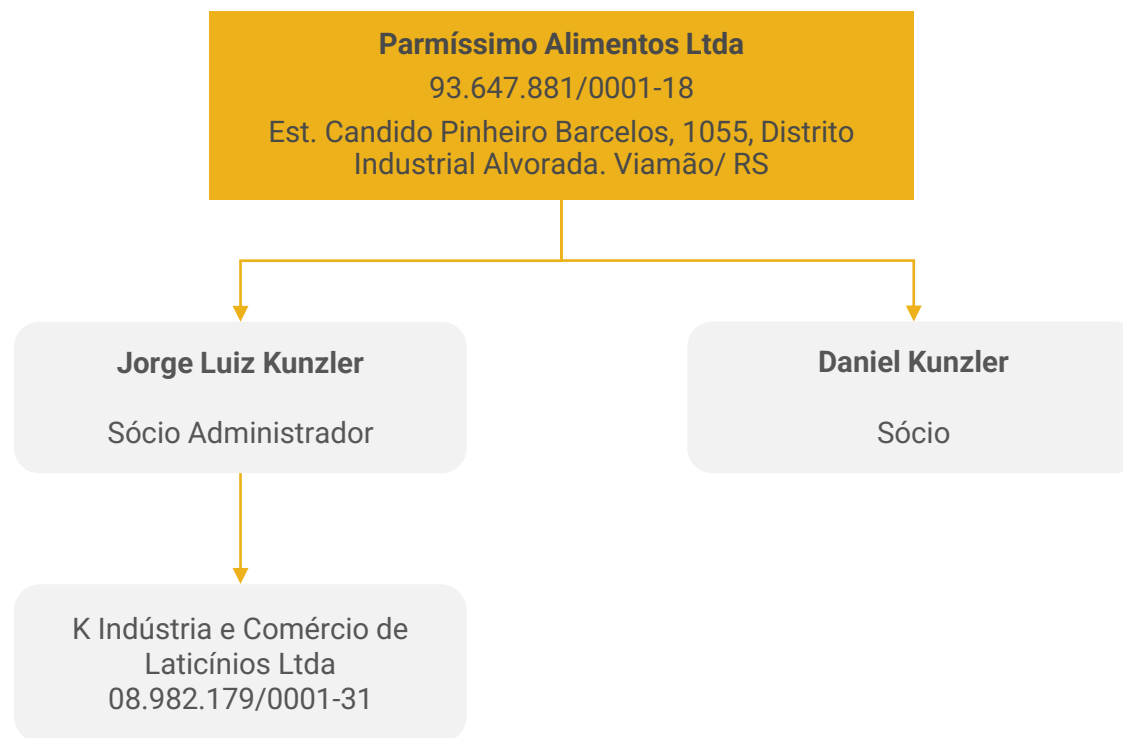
Parmíssimo Alimentos Ltda
93.647.881/0001-18
Est. Candido Pinheiro Barcelos, 1055, Distrito Industrial Alvorada. Viamão/ RS

Jorge Luiz Kunzler

Sócio Administrador

Daniel Kunzler

Sócio

K Indústria e Comércio de Laticínios Ltda
08.982.179/0001-31